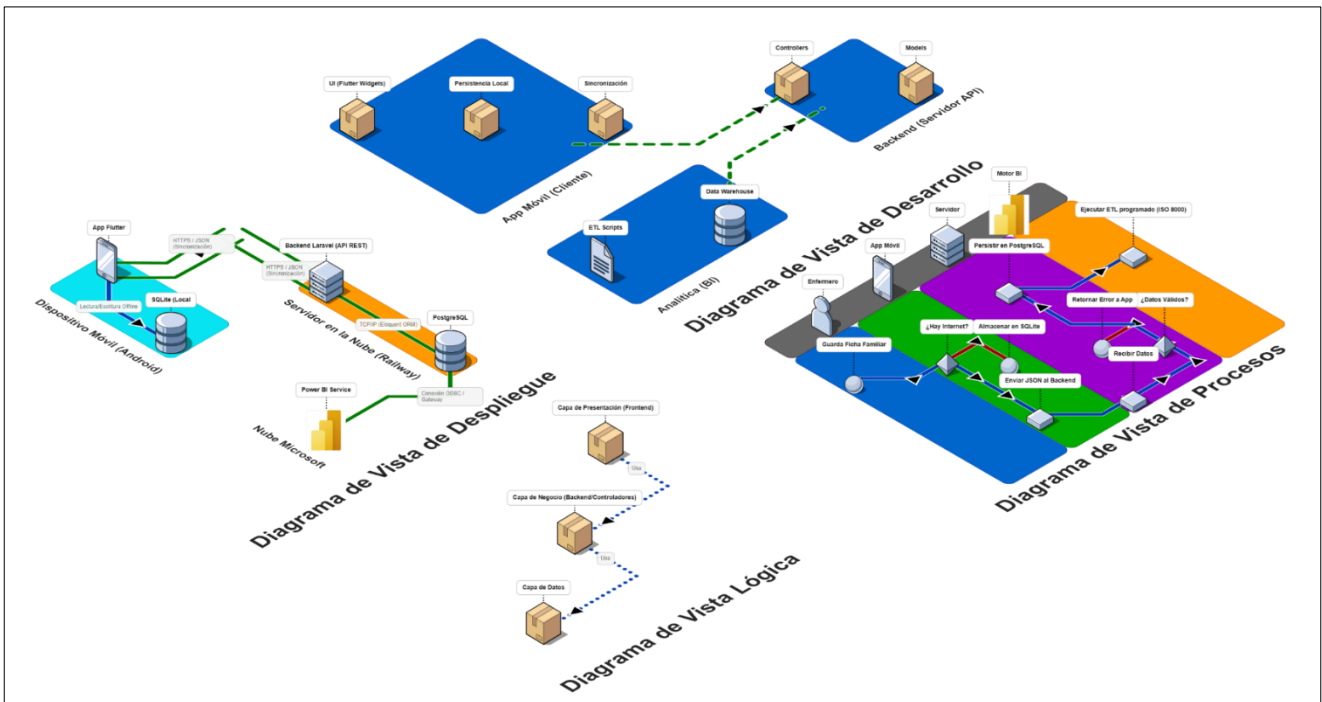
Controllers

Models

UI (Flutter Widgets)

Persistencia Local

Sincronización

Backend (Servidor API)

App Móvil (Cliente)

Data Warehouse

ETL Scripts

Analítica (BI)

Diagrama de Vista de Desarrollo

App Flutter

HTTPS / JSON (Sincronización)

Backend Laravel (API REST)

HTTPS / JSON (Sincronización)

Lectura/Escritura Offline

SQLite (Local)

Dispositivo Móvil (Android)

Servidor en la Nube (Railway)

TCP/IP (Eloquent ORM)

PostgreSQL

Power BI Service

Conexión ODBC / Gateway

Nube Microsoft

Diagrama de Vista de Despliegue

Capa de Presentación (Frontend)

Usa

Capa de Negocio (Backend/Controladores)

Usa

Capa de Datos

Diagrama de Vista Lógica

Motor BI

Servidor

Ejecutar ETL programado (ISO 8000)

App Móvil

Persistir en PostgreSQL

Enfermero

Retornar Error a App

¿Datos Válidos?

¿Hay Internet?

Almacenar en SQLite

Guarda Ficha Familiar

Recibir Datos

Enviar JSON al Backend

Diagrama de Vista de Procesos